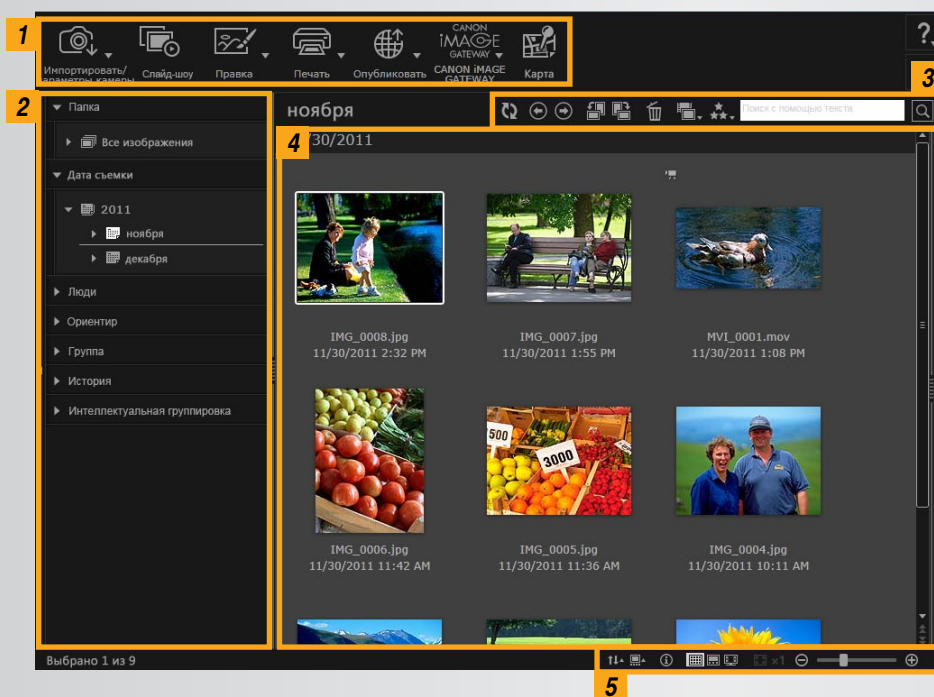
1

Импортировать/ параметры камеры Слайд-шоу Правка Печать Опубликовать CANON iMAGE GATEWAY CANON iMAGE GATEWAY Карта

?

2

3

▼ Папка

▶ Все изображения

▼ Дата съемки

▼ 2011

▶ ноября

▶ декабря

▶ Люди

▶ Ориентир

▶ Группа

▶ История

▶ Интеллектуальная группировка

ноября

Поиск с помощью текста

4

/30/2011

IMG_0008.jpg
11/30/2011 2:32 PM

IMG_0007.jpg
11/30/2011 1:55 PM

MVI_0001.mov
11/30/2011 1:08 PM

500

3000

IMG_0006.jpg
11/30/2011 11:42 AM

IMG_0005.jpg
11/30/2011 11:36 AM

IMG_0004.jpg
11/30/2011 10:11 AM

Выбрано 1 из 9

x1

5